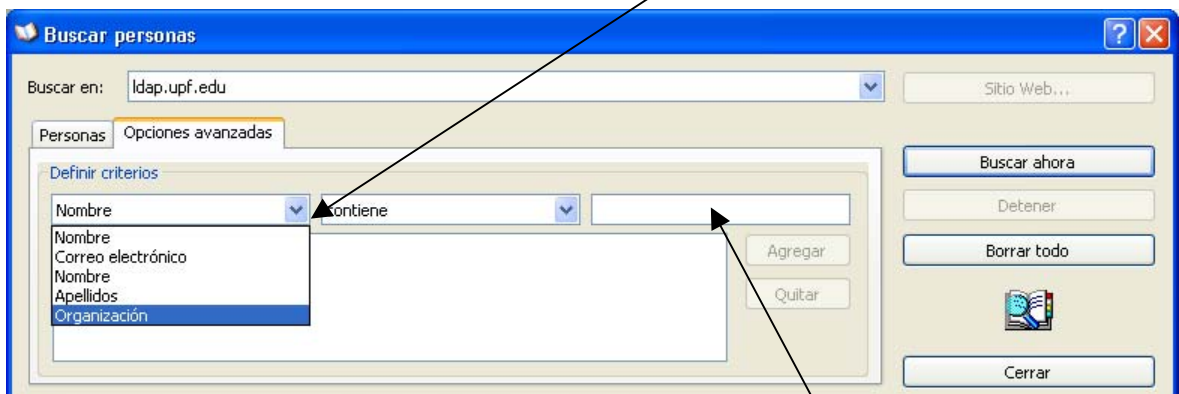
Buscar personas

Buscar en: ldap.upf.edu

Sitio Web...

Personas | Opciones avanzadas

Definir criterios

Nombre

Contiene

Nombre
Correo electrónico
Nombre
Apellidos
Organización

Agregar

Quitar

Buscar ahora

Detener

Borrar todo

Cerrar